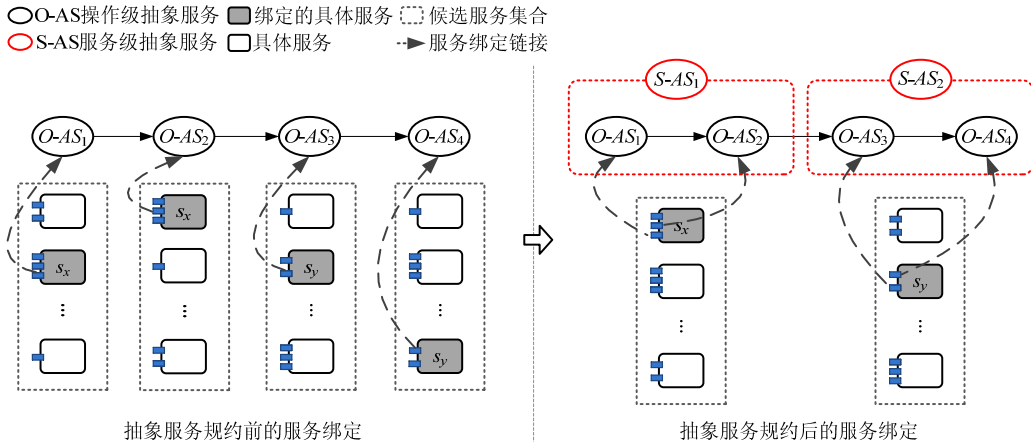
O-AS操作级抽象服务 绑定的具体服务 候选服务集合
S-AS服务级抽象服务 具体服务 服务绑定链接

$O\text{-}AS_1$ $O\text{-}AS_2$ $O\text{-}AS_3$ $O\text{-}AS_4$

$s_x$ $s_x$ $s_y$ $s_y$

⋮ ⋮ ⋮ ⋮

抽象服务规约前的服务绑定

$S\text{-}AS_1$ $S\text{-}AS_2$

$O\text{-}AS_1$ $O\text{-}AS_2$ $O\text{-}AS_3$ $O\text{-}AS_4$

$s_x$ $s_y$

⋮ ⋮

抽象服务规约后的服务绑定